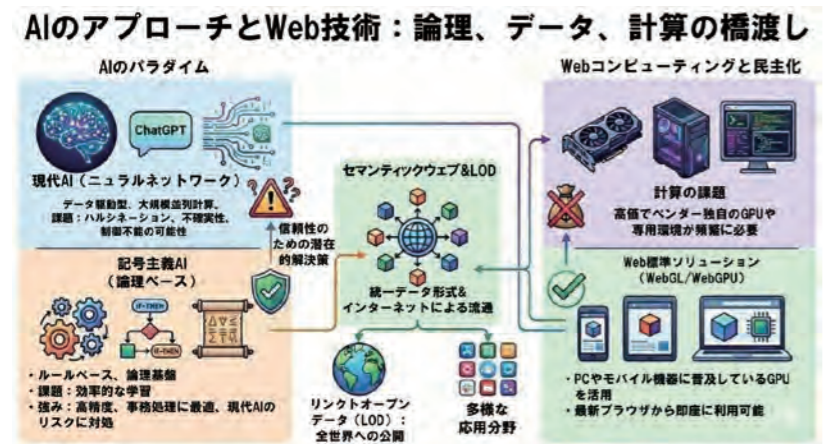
AIのアプローチとWeb技術：論理、データ、計算の橋渡し

AIのパラダイム

ChatGPT

現代AI（ニュラルネットワーク）

データ駆動型、大規模並列計算、
課題：ハルシネーション、不確実性、
制御不能の可能性

信頼性のための潜在的解決策

記号主義AI
（論理ベース）

IF-THEN

R-THEN

・ルールベース、論理基盤
・課題：効率的な学習
・強み：高精度、事務処理に最適、現代AIのリスクに対処

セマンティックウェブ&LOD

統一データ形式&
インターネットによる流通

リンクトオープンデータ（LOD）：
全世界への公開

多様な
応用分野

Webコンピューティングと民主化

計算の課題
高価でベンダー独自のGPUや
専用環境が頻繁に必要

Web標準ソリューション
（WebGL/WebGPU）

・PCやモバイル機器に普及しているGPUを活用
・最新ブラウザから即座に利用可能